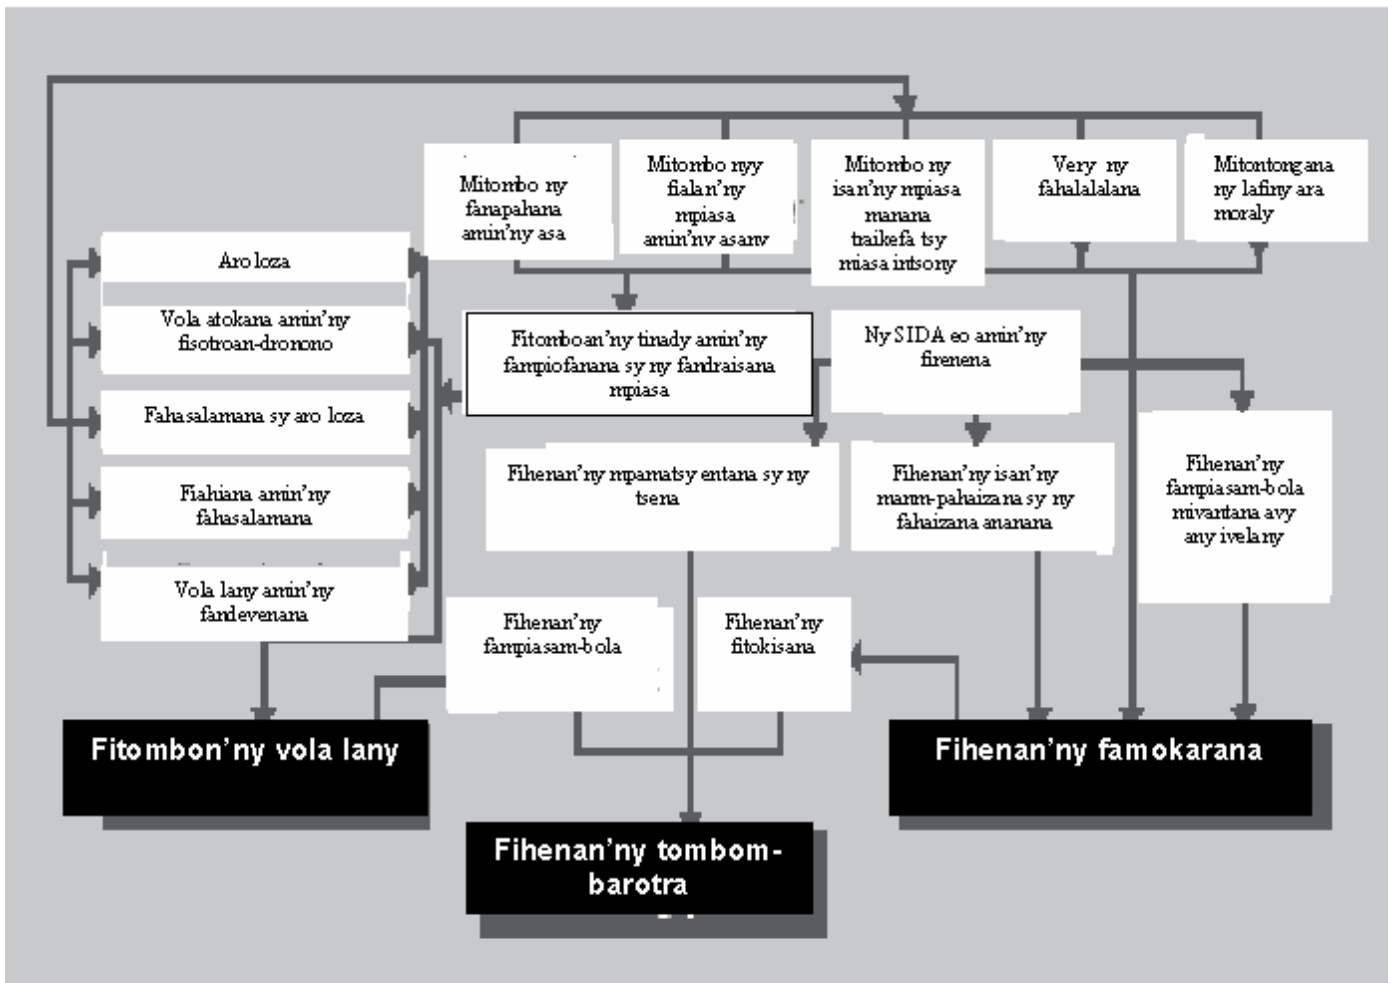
Mitombo ny fanapahana amin'ny asa

Mitombo nyy fialan'ny mpiasa amin'nv asanv

Mitombo ny isan'ny mpiasa manana traikefa tsy miasa intsony

Very ny fahalalalana

Mitontongana ny lafiny ara moraly

Aro loza

Vola atokana amin'ny fisotroan-dronono

Fahasalamana sy aro loza

Fiahiana amin'ny fahasalamana

Vola lany amin'ny fandevenana

Fitomboan'ny tinady amin'ny fampiofanana sy ny fandraisana mpiasa

Ny SIDA eo amin'ny firenena

Fihenan'ny mpamatsy entana sy ny tsena

Fihenan'ny isan'ny manm-pahaizana sy ny fahaizana ananana

Fihenan'ny fampiasam-bola mivantana avy any ivelany

Fihenan'ny fampiasam-bola

Fihenan'ny fitokisana

Fitombon'ny vola lany

Fihenan'ny famokarana

Fihenan'ny tombom-barotra